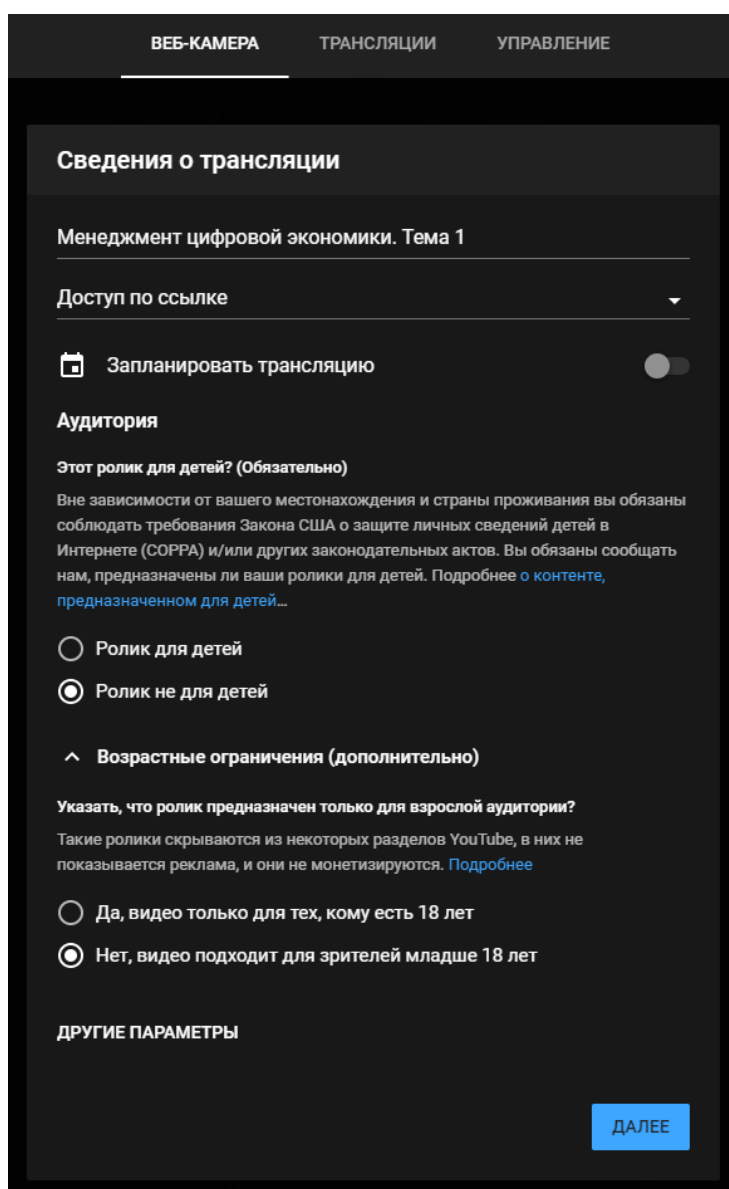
ВЕБ-КАМЕРА ТРАНСЛЯЦИИ УПРАВЛЕНИЕ

Сведения о трансляции

Менеджмент цифровой экономики. Тема 1

Доступ по ссылке

Запланировать трансляцию

Аудитория

Этот ролик для детей? (Обязательно)

Вне зависимости от вашего местонахождения и страны проживания вы обязаны соблюдать требования Закона США о защите личных сведений детей в Интернете (COPPA) и/или других законодательных актов. Вы обязаны сообщать нам, предназначены ли ваши ролики для детей. Подробнее о контенте, предназначенном для детей...

Ролик для детей

Ролик не для детей

Возрастные ограничения (дополнительно)

Указать, что ролик предназначен только для взрослой аудитории?

Такие ролики скрываются из некоторых разделов YouTube, в них не показывается реклама, и они не монетизируются. Подробнее

Да, видео только для тех, кому есть 18 лет

Нет, видео подходит для зрителей младше 18 лет

ДРУГИЕ ПАРАМЕТРЫ

ДАЛЕЕ